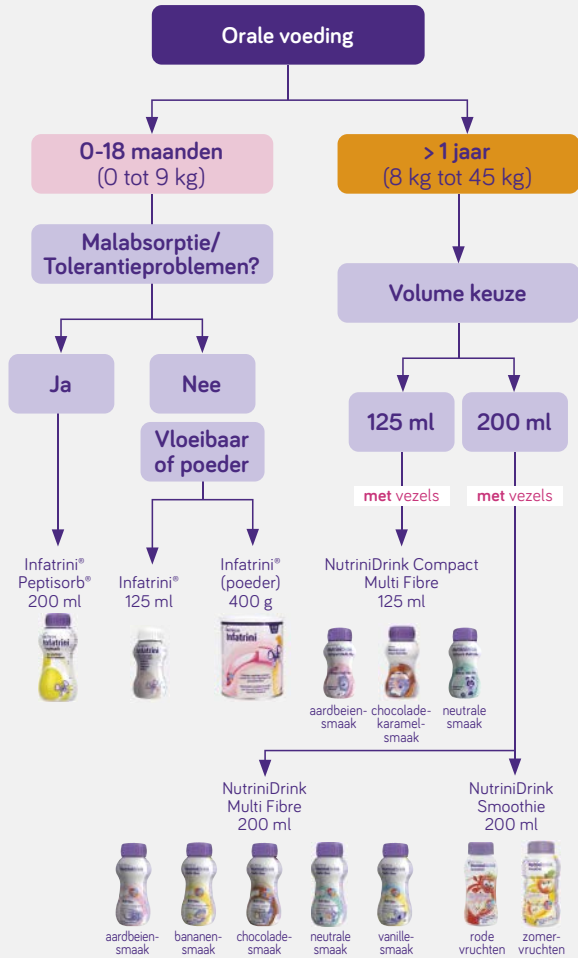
Orale voeding

0-18 maanden
(0 tot 9 kg)

> 1 jaar
(8 kg tot 45 kg)

Malabsorptie/
Tolerantieproblemen?

Volume keuze

Ja

Nee

Vloeibaar of poeder

125 ml

200 ml

met vezels

met vezels

Infatrini® Peptisorb® 200 ml

Infatrini® 125 ml

Infatrini® (poeder) 400 g

NutriniDrink Compact Multi Fibre 125 ml

aardbeiensmaak

chocoladekaramelsmaak

neutrale smaak

NutriniDrink Multi Fibre 200 ml

NutriniDrink Smoothie 200 ml

aardbeiensmaak

bananensmaak

chocoladesmaak

neutrale smaak

vanillesmaak

rode vruchten

zomervruchten